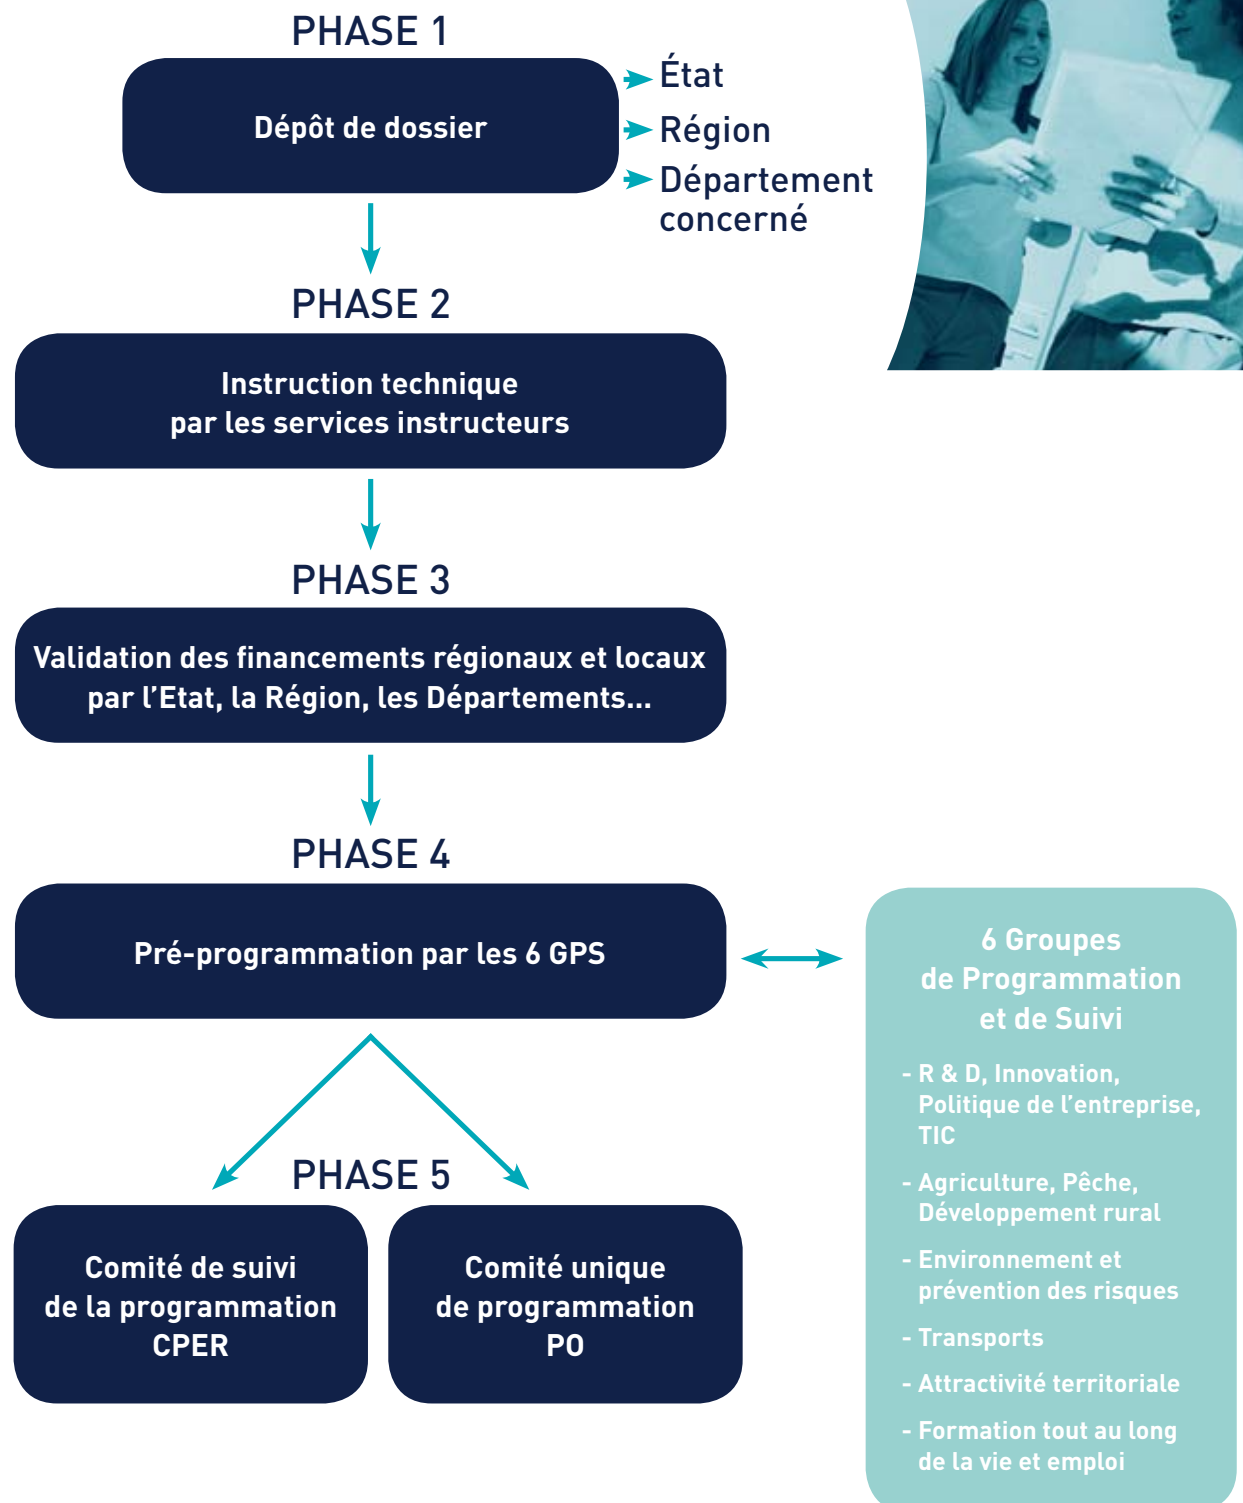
PHASE 1

Dépôt de dossier

État

Région

Département concerné

PHASE 2

Instruction technique par les services instructeurs

PHASE 3

Validation des financements régionaux et locaux par l'Etat, la Région, les Départements...

PHASE 4

Pré-programmation par les 6 GPS

6 Groupes de Programmation et de Suivi

- R & D, Innovation, Politique de l'entreprise, TIC
- Agriculture, Pêche, Développement rural
- Environnement et prévention des risques
- Transports
- Attractivité territoriale
- Formation tout au long de la vie et emploi

PHASE 5

Comité de suivi de la programmation CPER

Comité unique de programmation PO